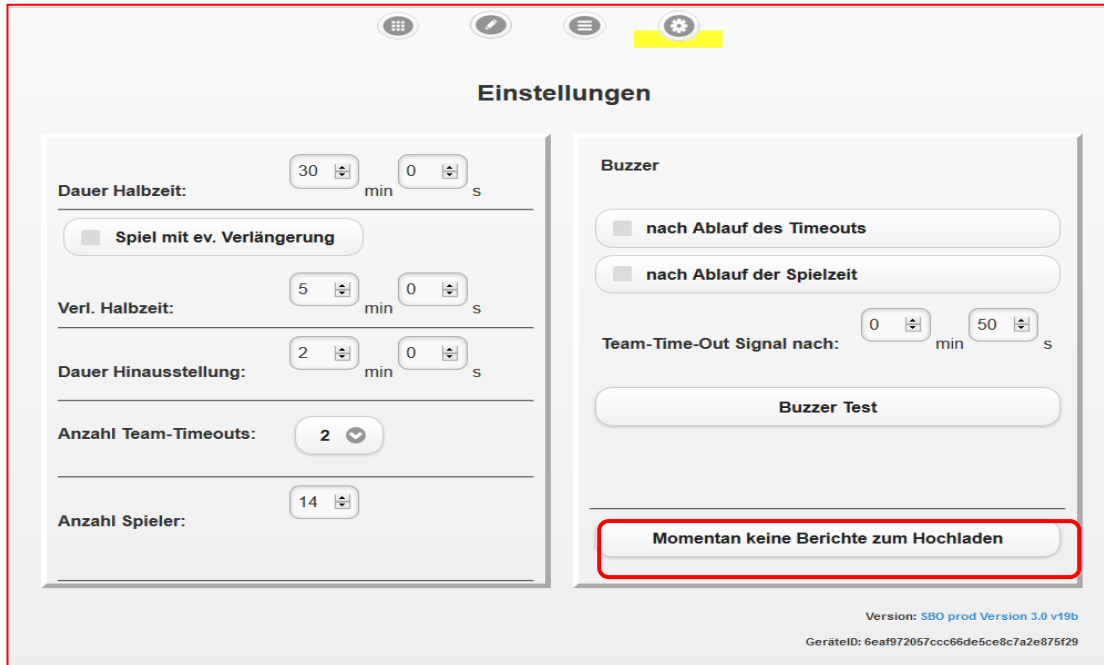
Einstellungen

Dauer Halbzeit: 30 min 0 s

Spiel mit ev. Verlängerung

Verl. Halbzeit: 5 min 0 s

Dauer Hinausstellung: 2 min 0 s

Anzahl Team-Timeouts: 2

Anzahl Spieler: 14

Buzzer

nach Ablauf des Timeouts

nach Ablauf der Spielzeit

Team-Time-Out Signal nach: 0 min 50 s

Buzzer Test

Momentan keine Berichte zum Hochladen

Version: SBO prod Version 3.0 v19b

GerätelD: 6eaf972057ccc66de5ce8c7a2e875f29